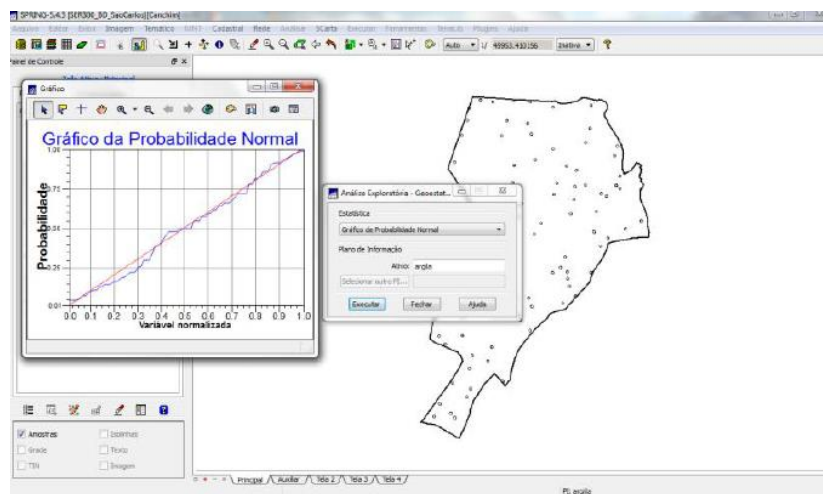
SPRING-5.4.3 [SER300_BD_SaoCarlos][Canchim]

Arquivo Editar Exibir Imagem Temático MNT Cadastral Rede Análise SCarta Executar Ferramentas Temático Plugins Ajuda

Auto 1/ 46953.410156 2metros

Painel de Controle

Gráfico

Gráfico da Probabilidade Normal

Probabilidade

1.00

0.75

0.50

0.25

0.01

0.0 0.1 0.2 0.3 0.4 0.5 0.6 0.7 0.8 0.9 1.0

Variável normalizada

Análise Exploratória - Geoestat...

Estatística

Gráfico de Probabilidade Normal

Plano de Informação

Ativo: argila

Selecionar outro PI...

Executar Fechar Ajuda

Amostras Isolinhas

Grade Texto

TIN Imagem

Principal Auxiliar Tela 2 Tela 3 Tela 4

PI: argila